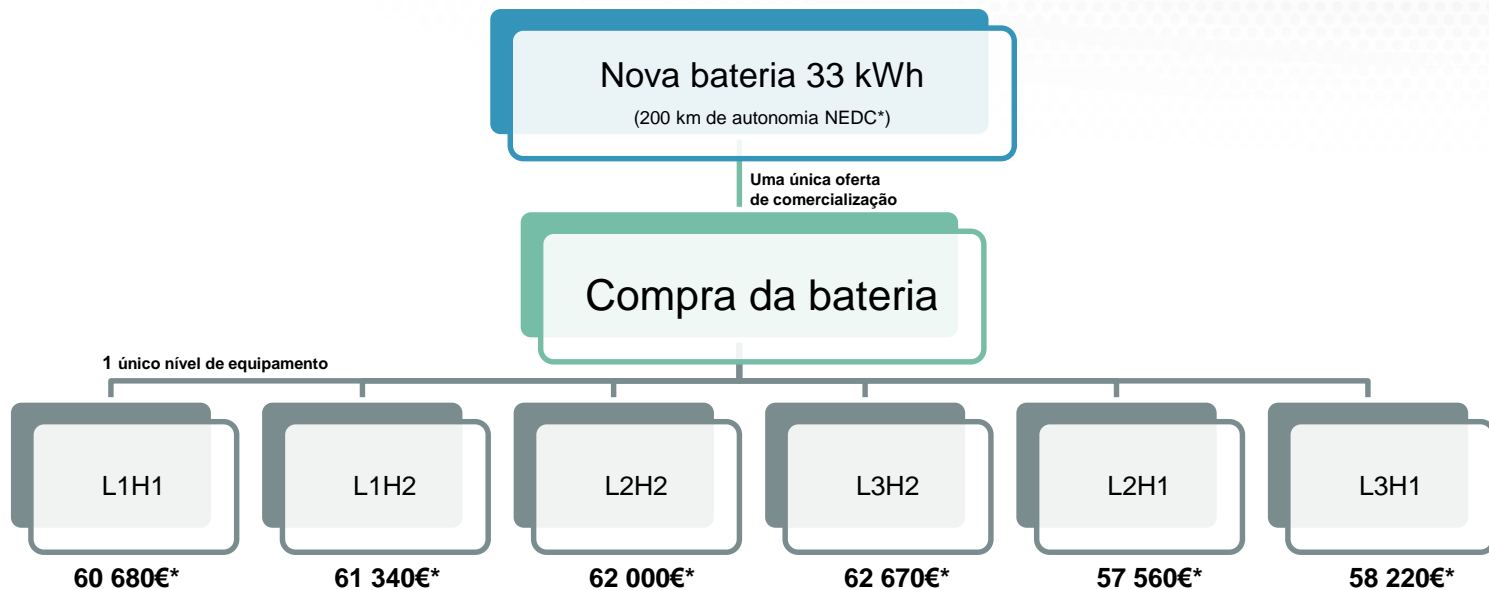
Nova bateria 33 kWh
(200 km de autonomia NEDC*)

Uma única oferta de comercialização

Compra da bateria

1 único nível de equipamento

L1H1
60 680€*

L1H2
61 340€*

L2H2
62 000€*

L3H2
62 670€*

L2H1
57 560€*

L3H1
58 220€*